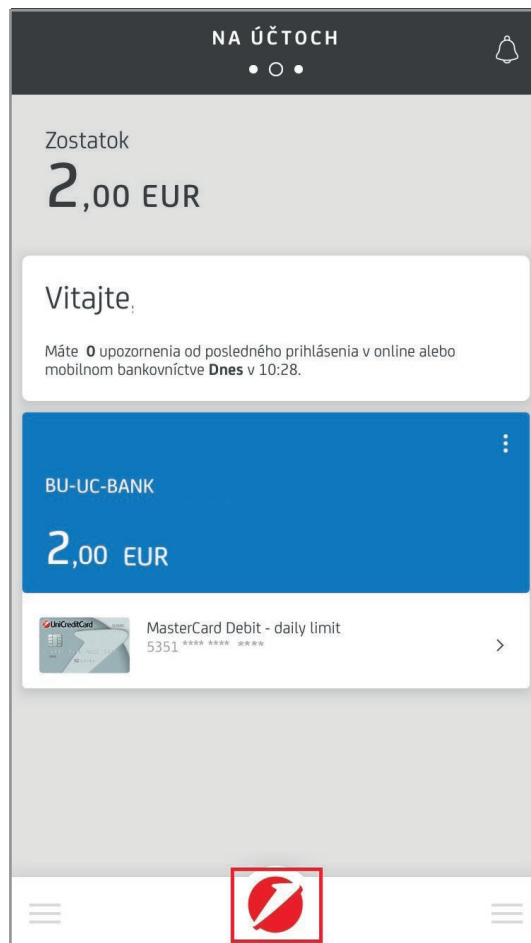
NA ÚČTOCH

Zostatok
2,00 EUR

Vitajte,

Máte **0** upozornenia od posledného prihlásenia v online alebo mobilnom bankovníctve **Dnes** v 10:28.

BU-UC-BANK

2,00 EUR

UniCreditCard

MasterCard Debit - daily limit
5351 **** **** ****